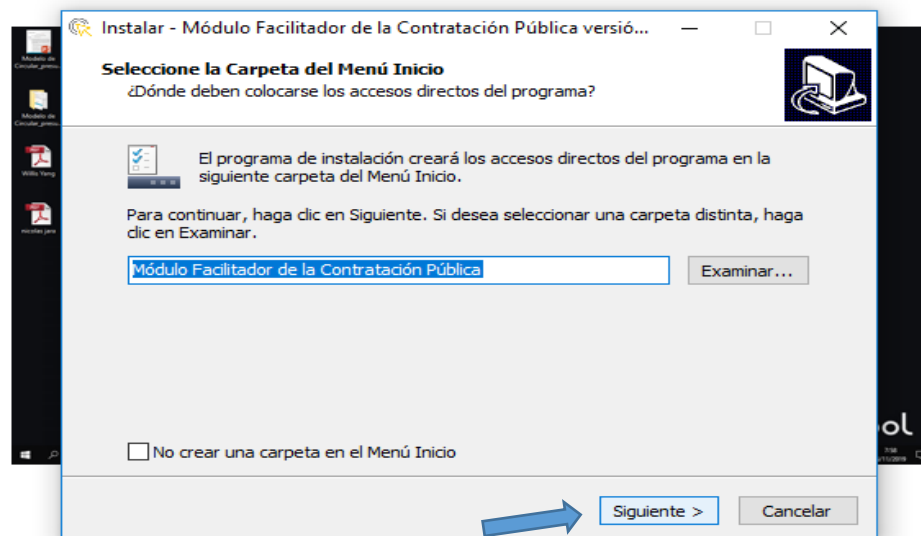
Instalar - Módulo Facilitador de la Contratación Pública versió...

Seleccione la Carpeta del Menú Inicio
¿Dónde deben colocarse los accesos directos del programa?

El programa de instalación creará los accesos directos del programa en la siguiente carpeta del Menú Inicio.

Para continuar, haga clic en Siguiente. Si desea seleccionar una carpeta distinta, haga clic en Examinar.

Módulo Facilitador de la Contratación Pública

Examinar...

No crear una carpeta en el Menú Inicio

Siguiente >

Cancelar

Modelo de Circular_precu

Modelo de Circular_precu

Willis Yang

nicolas jara

ol